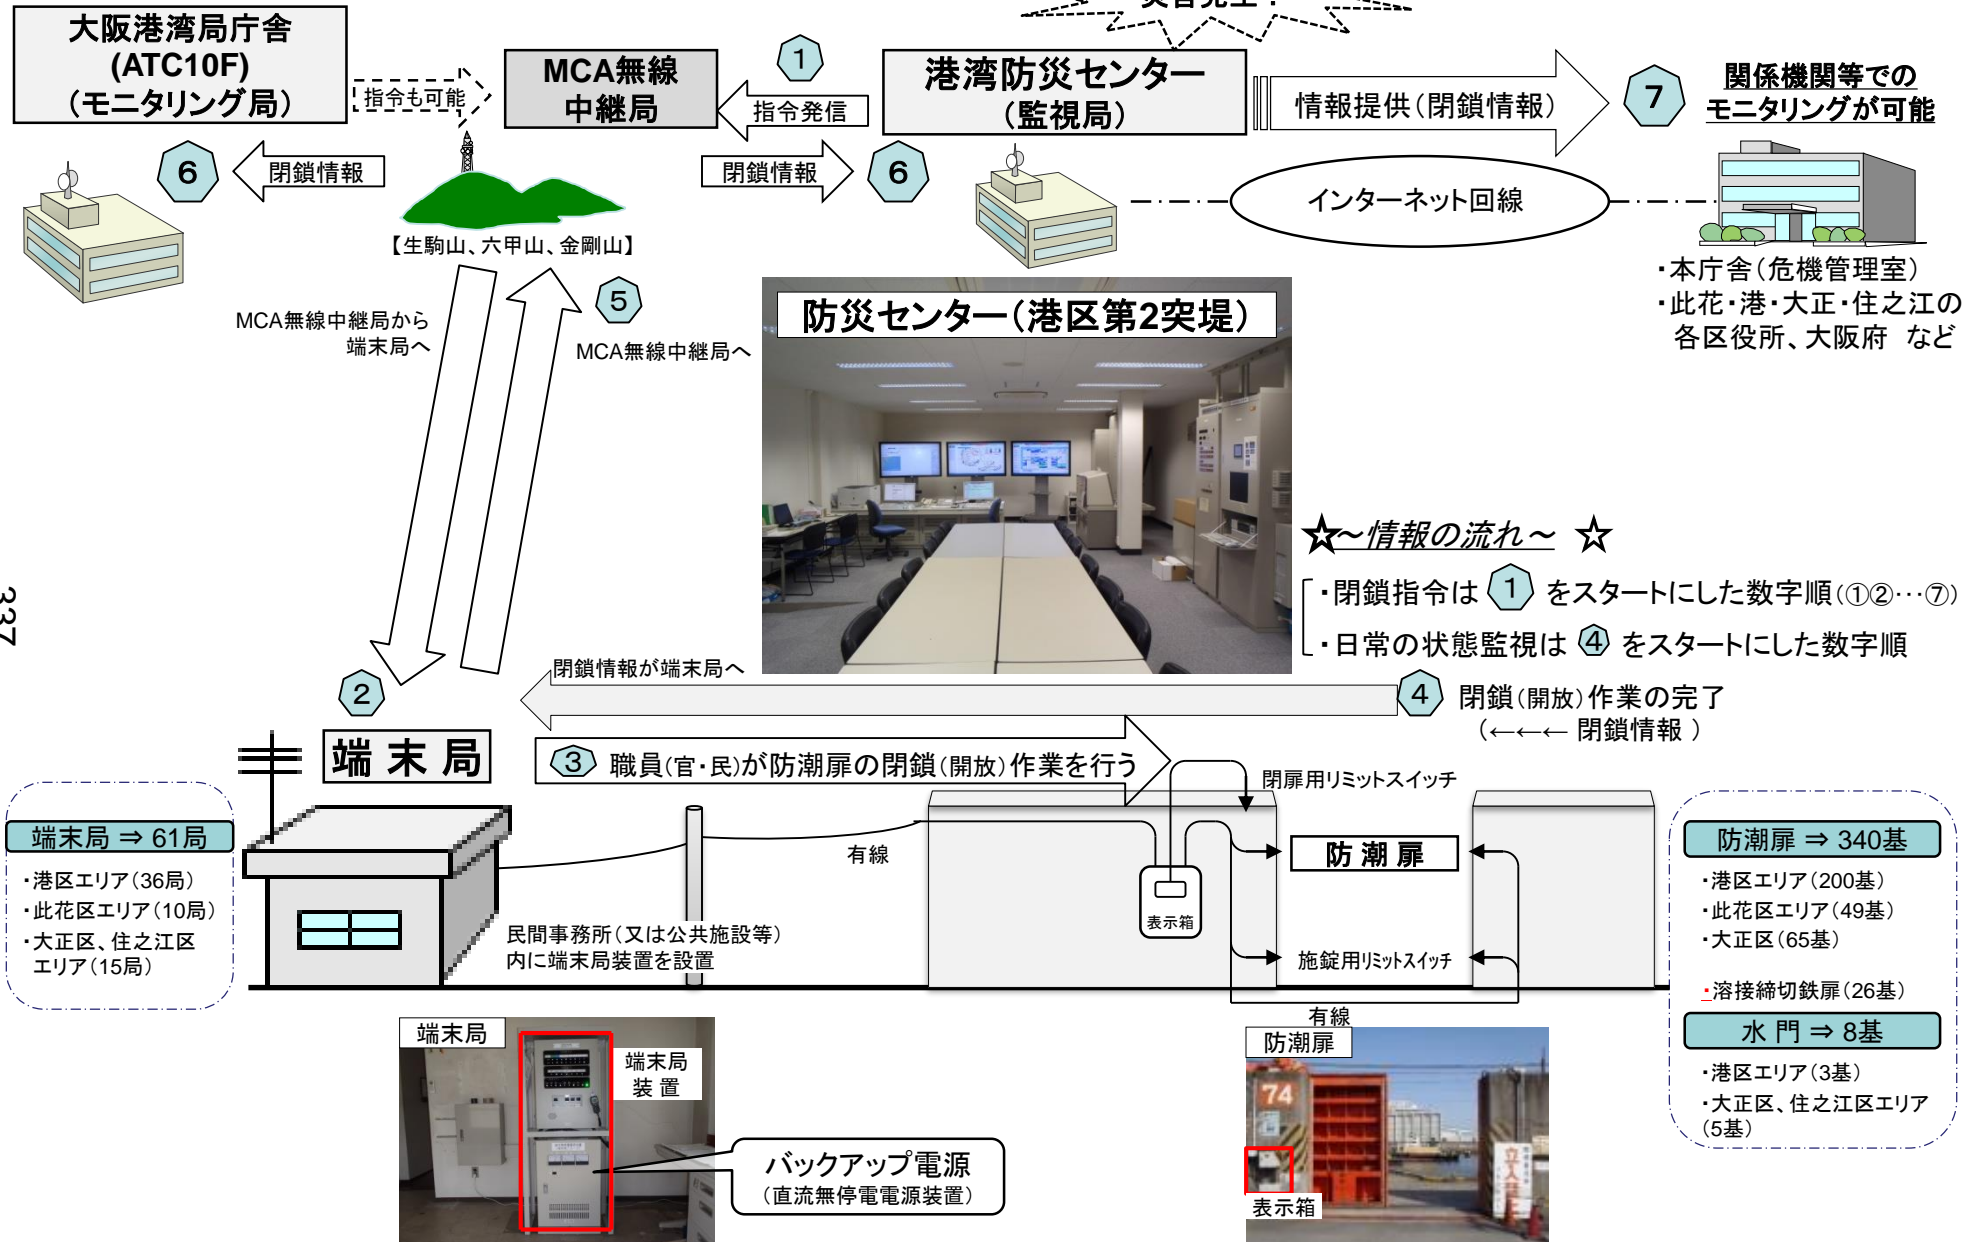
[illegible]

大阪港湾局庁舎 (ATC10F) (モニタリング局)

指令も可能

MCA無線 中継局

1 指令発信

港湾防災センター (監視局)

情報提供(閉鎖情報)

7 関係機関等での モニタリングが可能

6 閉鎖情報

閉鎖情報 6

インターネット回線

【生駒山、六甲山、金剛山】

・本庁舎(危機管理室)
・此花・港・大正・住之江の各区役所、大阪府 など

MCA無線中継局から 端末局へ

5 MCA無線中継局へ

防災センター(港区第2突堤)

☆~情報の流れ~ ☆
・閉鎖指令は 1 をスタートにした数字順(①②···⑦)
・日常の状態監視は 4 をスタートにした数字順

337

閉鎖情報が端末局へ

2

4 閉鎖(開放)作業の完了 (←←← 閉鎖情報 )

端末局

3 職員(官・民)が防潮扉の閉鎖(開放)作業を行う

閉扉用リミットスイッチ

端末局 ⇒ 61局
・港区エリア(36局)
・此花区エリア(10局)
・大正区、住之江区エリア(15局)

有線

防潮扉

表示箱

施錠用リミットスイッチ

民間事務所(又は公共施設等)内に端末局装置を設置

防潮扉 ⇒ 340基
・港区エリア(200基)
・此花区エリア(49基)
・大正区(65基)
・溶接締切鉄扉(26基)

水門 ⇒ 8基
・港区エリア(3基)
・大正区、住之江区エリア(5基)

有線

端末局

端末局 装置

防潮扉

74

バックアップ電源 (直流無停電電源装置)

表示箱